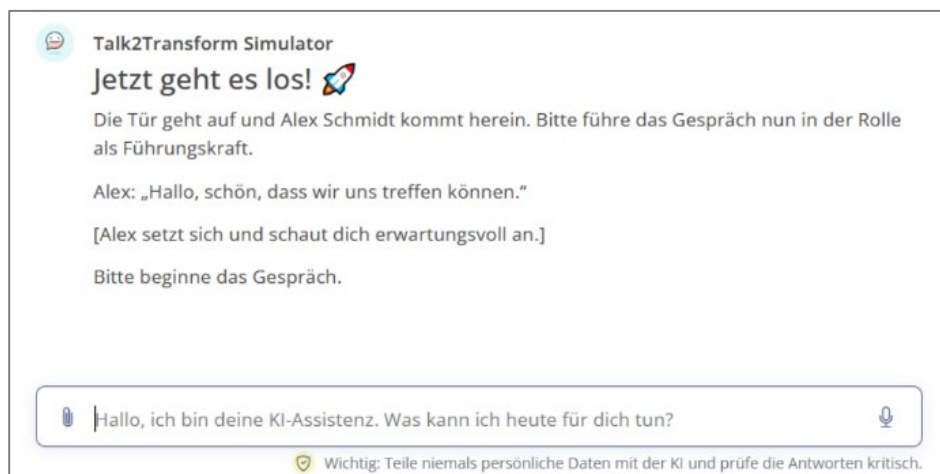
Talk2Transform Simulator

Jetzt geht es los! 🚀

Die Tür geht auf und Alex Schmidt kommt herein. Bitte führe das Gespräch nun in der Rolle als Führungskraft.

Alex: „Hallo, schön, dass wir uns treffen können."

[Alex setzt sich und schaut dich erwartungsvoll an.]

Bitte beginne das Gespräch.

Hallo, ich bin deine KI-Assistenz. Was kann ich heute für dich tun?

Wichtig: Teile niemals persönliche Daten mit der KI und prüfe die Antworten kritisch.